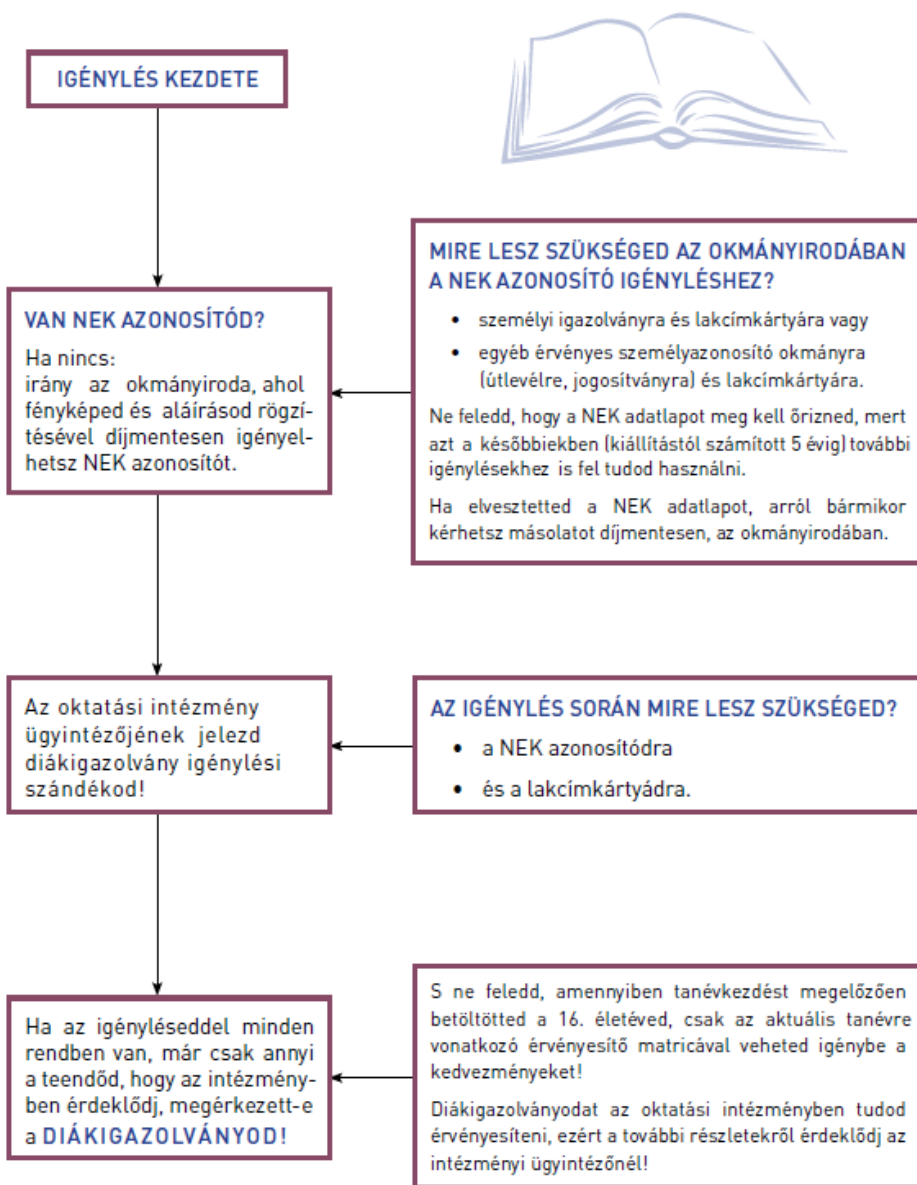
IGÉNYLÉS KEZDETE

VAN NEK AZONOSÍTÓD?

Ha nincs:
irány az okmányiroda, ahol fényképed és aláírásod rögzítésével díjmentesen igényelhetsz NEK azonosítót.

MIRE LESZ SZÜKSÉGED AZ OKMÁNYIRODÁBAN A NEK AZONOSÍTÓ IGÉNYLÉSHEZ?

- személyi igazolványra és lakcímkártyára vagy
- egyéb érvényes személyazonosító okmányra (útlevélre, jogosítványra) és lakcímkártyára.

Ne feledd, hogy a NEK adatlapot meg kell őrizned, mert azt a későbbiekben (kiállítástól számított 5 évig) további igénylésekhez is fel tudod használni.

Ha elvesztetted a NEK adatlapot, arról bármikor kérhetsz másolatot díjmentesen, az okmányirodában.

Az oktatási intézmény ügyintézőjének jelezd diákigazolvány igénylési szándékod!

AZ IGÉNYLÉS SORÁN MIRE LESZ SZÜKSÉGED?

- a NEK azonosítódra
- és a lakcímkártyádra.

Ha az igényléseddel minden rendben van, már csak annyi a teendőd, hogy az intézményben érdeklődj, megérkezett-e a DIÁKIGAZOLVÁNYOD!

S ne feledd, amennyiben tanévkezdést megelőzően betöltötted a 16. életéved, csak az aktuális tanévre vonatkozó érvényesítő matricával veheted igénybe a kedvezményeket!

Diákigazolványodat az oktatási intézményben tudod érvényesíteni, ezért a további részletekről érdeklődj az intézményi ügyintézőnél!